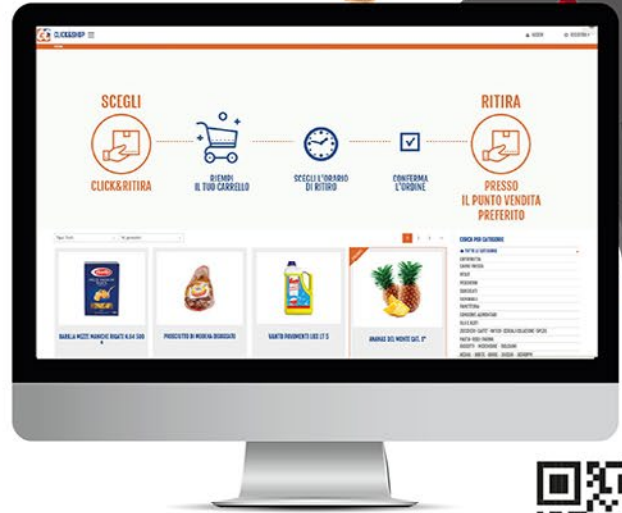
CLICK&SHOP

ACCEDI

REGISTRATI

SCEGLI

CLICK&RITIRA

RIEMPI IL TUO CARRELLO

SCEGLI L'ORARIO DI RITIRO

CONFERMA L'ORDINE

RITIRA

PRESSO IL PUNTO VENDITA PREFERITO

Tipo: Tutti

CERCA PER CATEGORIE

TUTTE LE CATEGORIE

CARNE FRESCA

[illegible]

PESCHERIA

SURGELATI

FORMAGGI

PANETTERIA

CONSERVE ALIMENTARI

OLI E ACETI

DOLCEZZE / CAFFE' / INFUSI / CEREALI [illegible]

PASTA / RISO / FARINE

BISCOTTI / MERENDINE / DOLCIARI

ACQUA / BIBITE / BIRRE / SUCCHI / APERITIVI

Barilla

BARILLA MEZZE MANICHE RIGATE N.94 500 G

PROSCIUTTO DI MODENA DISOSSATO

VANTO PAVIMENTI LIQ. LT 5

ANANAS DEL MONTE CAT. 1°